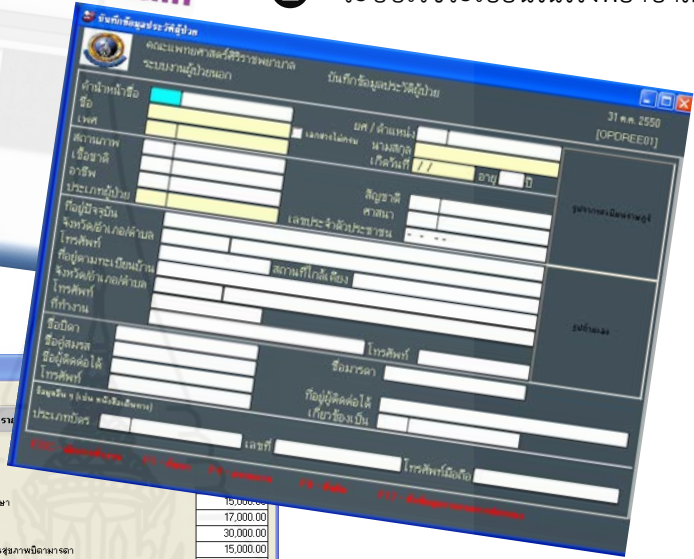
บันทึกข้อมูลประวัติผู้ป่วย

คณะแพทยศาสตร์ศิริราชพยาบาล

ระบบงานผู้ป่วยนอก

บันทึกข้อมูลประวัติผู้ป่วย

31 ค.ค. 2550

[OPDREE01]

คำนำหน้าชื่อ

ชื่อ

เพศ

ยศ / ตำแหน่ง

นามสกุล

เกิดวันที่ / /

อายุ ปี

สถานภาพ

เชื้อชาติ

อาชีพ

ประเภทผู้ป่วย

สัญชาติ

ศาสนา

เลขประจำตัวประชาชน

ที่อยู่ปัจจุบัน

จังหวัด/อำเภอ/ตำบล

โทรศัพท์

ที่อยู่ตามทะเบียนบ้าน

สถานที่ใกล้เคียง

จังหวัด/อำเภอ/ตำบล

โทรศัพท์

ที่ทำงาน

ชื่อบิดา

ชื่อคู่สมรส

ชื่อผู้ติดต่อได้

โทรศัพท์

โทรศัพท์

ชื่อมารดา

ที่อยู่ผู้ติดต่อได้

เกี่ยวข้องเป็น

ประเภทบัตร

เลขที่

โทรศัพท์มือถือ

15,000.00

17,000.00

30,000.00

15,000.00